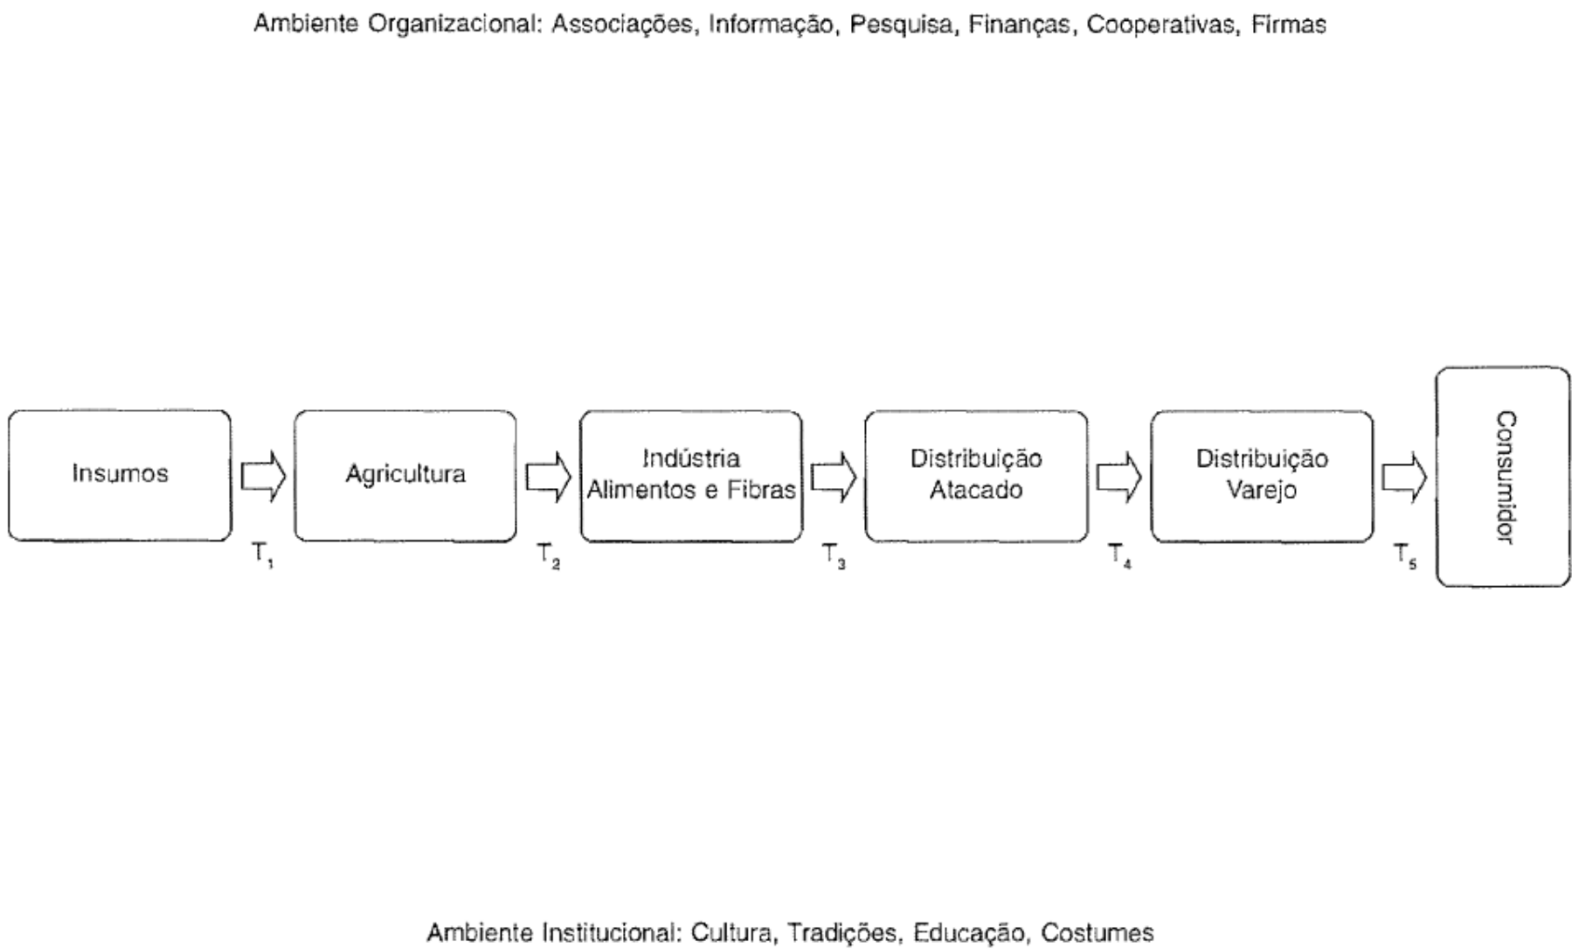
Ambiente Organizacional: Associações, Informação, Pesquisa, Finanças, Cooperativas, Firmas

Insumos

$T_1$

Agricultura

$T_2$

Indústria Alimentos e Fibras

$T_3$

Distribuição Atacado

$T_4$

Distribuição Varejo

$T_5$

Consumidor

Ambiente Institucional: Cultura, Tradições, Educação, Costumes